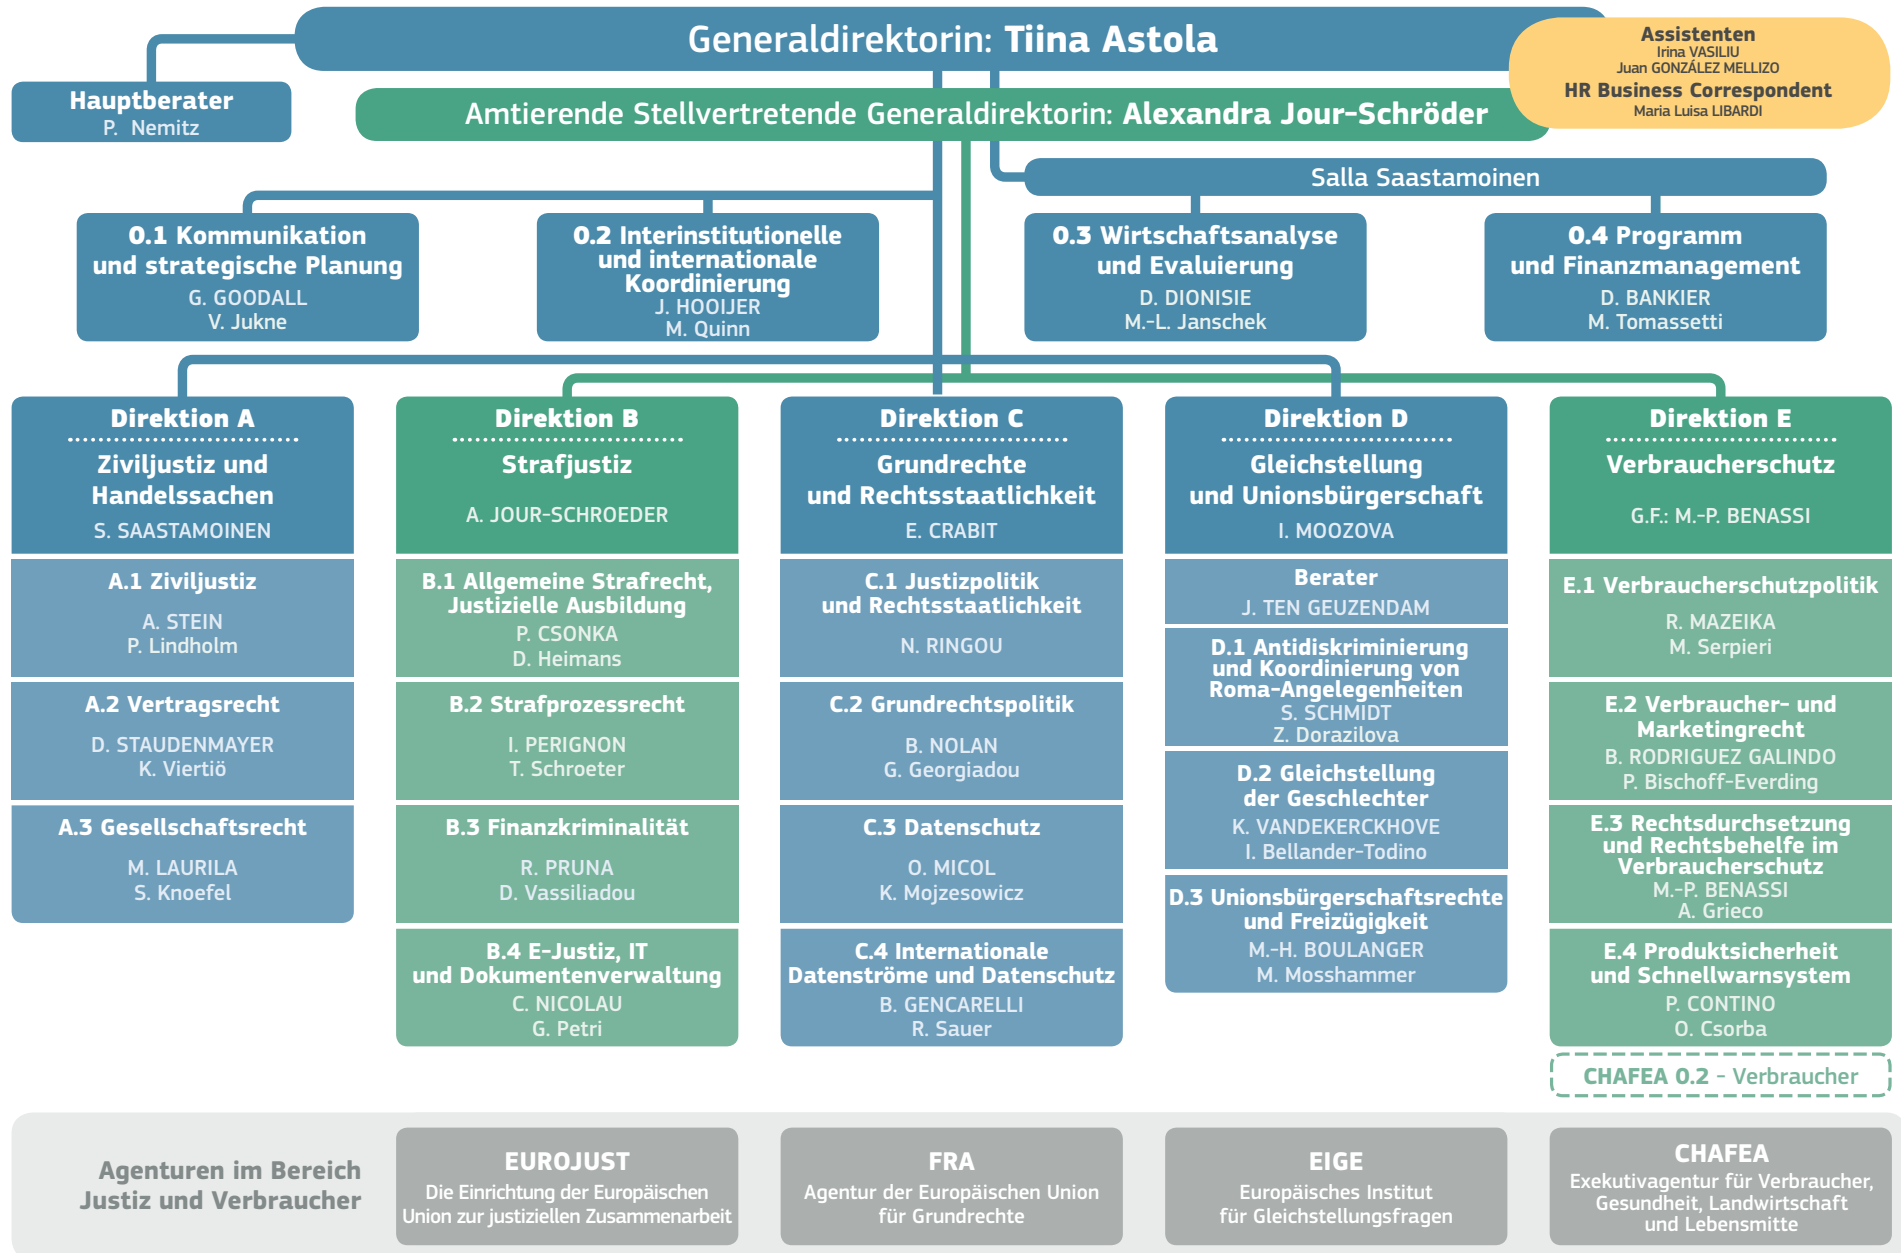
Generaldirektorin: Tiina Astola

Hauptberater
P. Nemitz

Assistenten
Irina VASILIU
Juan GONZÁLEZ MELLIZO
HR Business Correspondent
Maria Luisa LIBARDI

Amtierende Stellvertretende Generaldirektorin: Alexandra Jour-Schröder

Salla Saastamoinen

0.1 Kommunikation und strategische Planung
G. GOODALL
V. Jukne

0.2 Interinstitutionelle und internationale Koordinierung
J. HOOIJER
M. Quinn

0.3 Wirtschaftsanalyse und Evaluierung
D. DIONISIE
M.-L. Janschek

0.4 Programm und Finanzmanagement
D. BANKIER
M. Tomassetti

Direktion A
Ziviljustiz und Handelssachen
S. SAASTAMOINEN

A.1 Ziviljustiz
A. STEIN
P. Lindholm

A.2 Vertragsrecht
D. STAUDENMAYER
K. Viertiö

A.3 Gesellschaftsrecht
M. LAURILA
S. Knoefel

Direktion B
Strafjustiz
A. JOUR-SCHROEDER

B.1 Allgemeine Strafrecht, Justizielle Ausbildung
P. CSONKA
D. Heimans

B.2 Strafprozessrecht
I. PERIGNON
T. Schroeter

B.3 Finanzkriminalität
R. PRUNA
D. Vassiliadou

B.4 E-Justiz, IT und Dokumentenverwaltung
C. NICOLAU
G. Petri

Direktion C
Grundrechte und Rechtsstaatlichkeit
E. CRABIT

C.1 Justizpolitik und Rechtsstaatlichkeit
N. RINGOU

C.2 Grundrechtspolitik
B. NOLAN
G. Georgiadou

C.3 Datenschutz
O. MICOL
K. Mojzesowicz

C.4 Internationale Datenströme und Datenschutz
B. GENCARELLI
R. Sauer

Direktion D
Gleichstellung und Unionsbürgerschaft
I. MOOZOVA

Berater
J. TEN GEUZENDAM

D.1 Antidiskriminierung und Koordinierung von Roma-Angelegenheiten
S. SCHMIDT
Z. Dorazilova

D.2 Gleichstellung der Geschlechter
K. VANDEKERCKHOVE
I. Bellander-Todino

D.3 Unionsbürgerschaftsrechte und Freizügigkeit
M.-H. BOULANGER
M. Mosshammer

Direktion E
Verbraucherschutz
G.F.: M.-P. BENASSI

E.1 Verbraucherschutzpolitik
R. MAZEIKA
M. Serpieri

E.2 Verbraucher- und Marketingrecht
B. RODRIGUEZ GALINDO
P. Bischoff-Everding

E.3 Rechtsdurchsetzung und Rechtsbehelfe im Verbraucherschutz
M.-P. BENASSI
A. Grieco

E.4 Produktsicherheit und Schnellwarnsystem
P. CONTINO
O. Csorba

CHAFEA 0.2 - Verbraucher

Agenturen im Bereich Justiz und Verbraucher

EUROJUST
Die Einrichtung der Europäischen Union zur justiziellen Zusammenarbeit

FRA
Agentur der Europäischen Union für Grundrechte

EIGE
Europäisches Institut für Gleichstellungsfragen

CHAFEA
Exekutivagentur für Verbraucher, Gesundheit, Landwirtschaft und Lebensmitte